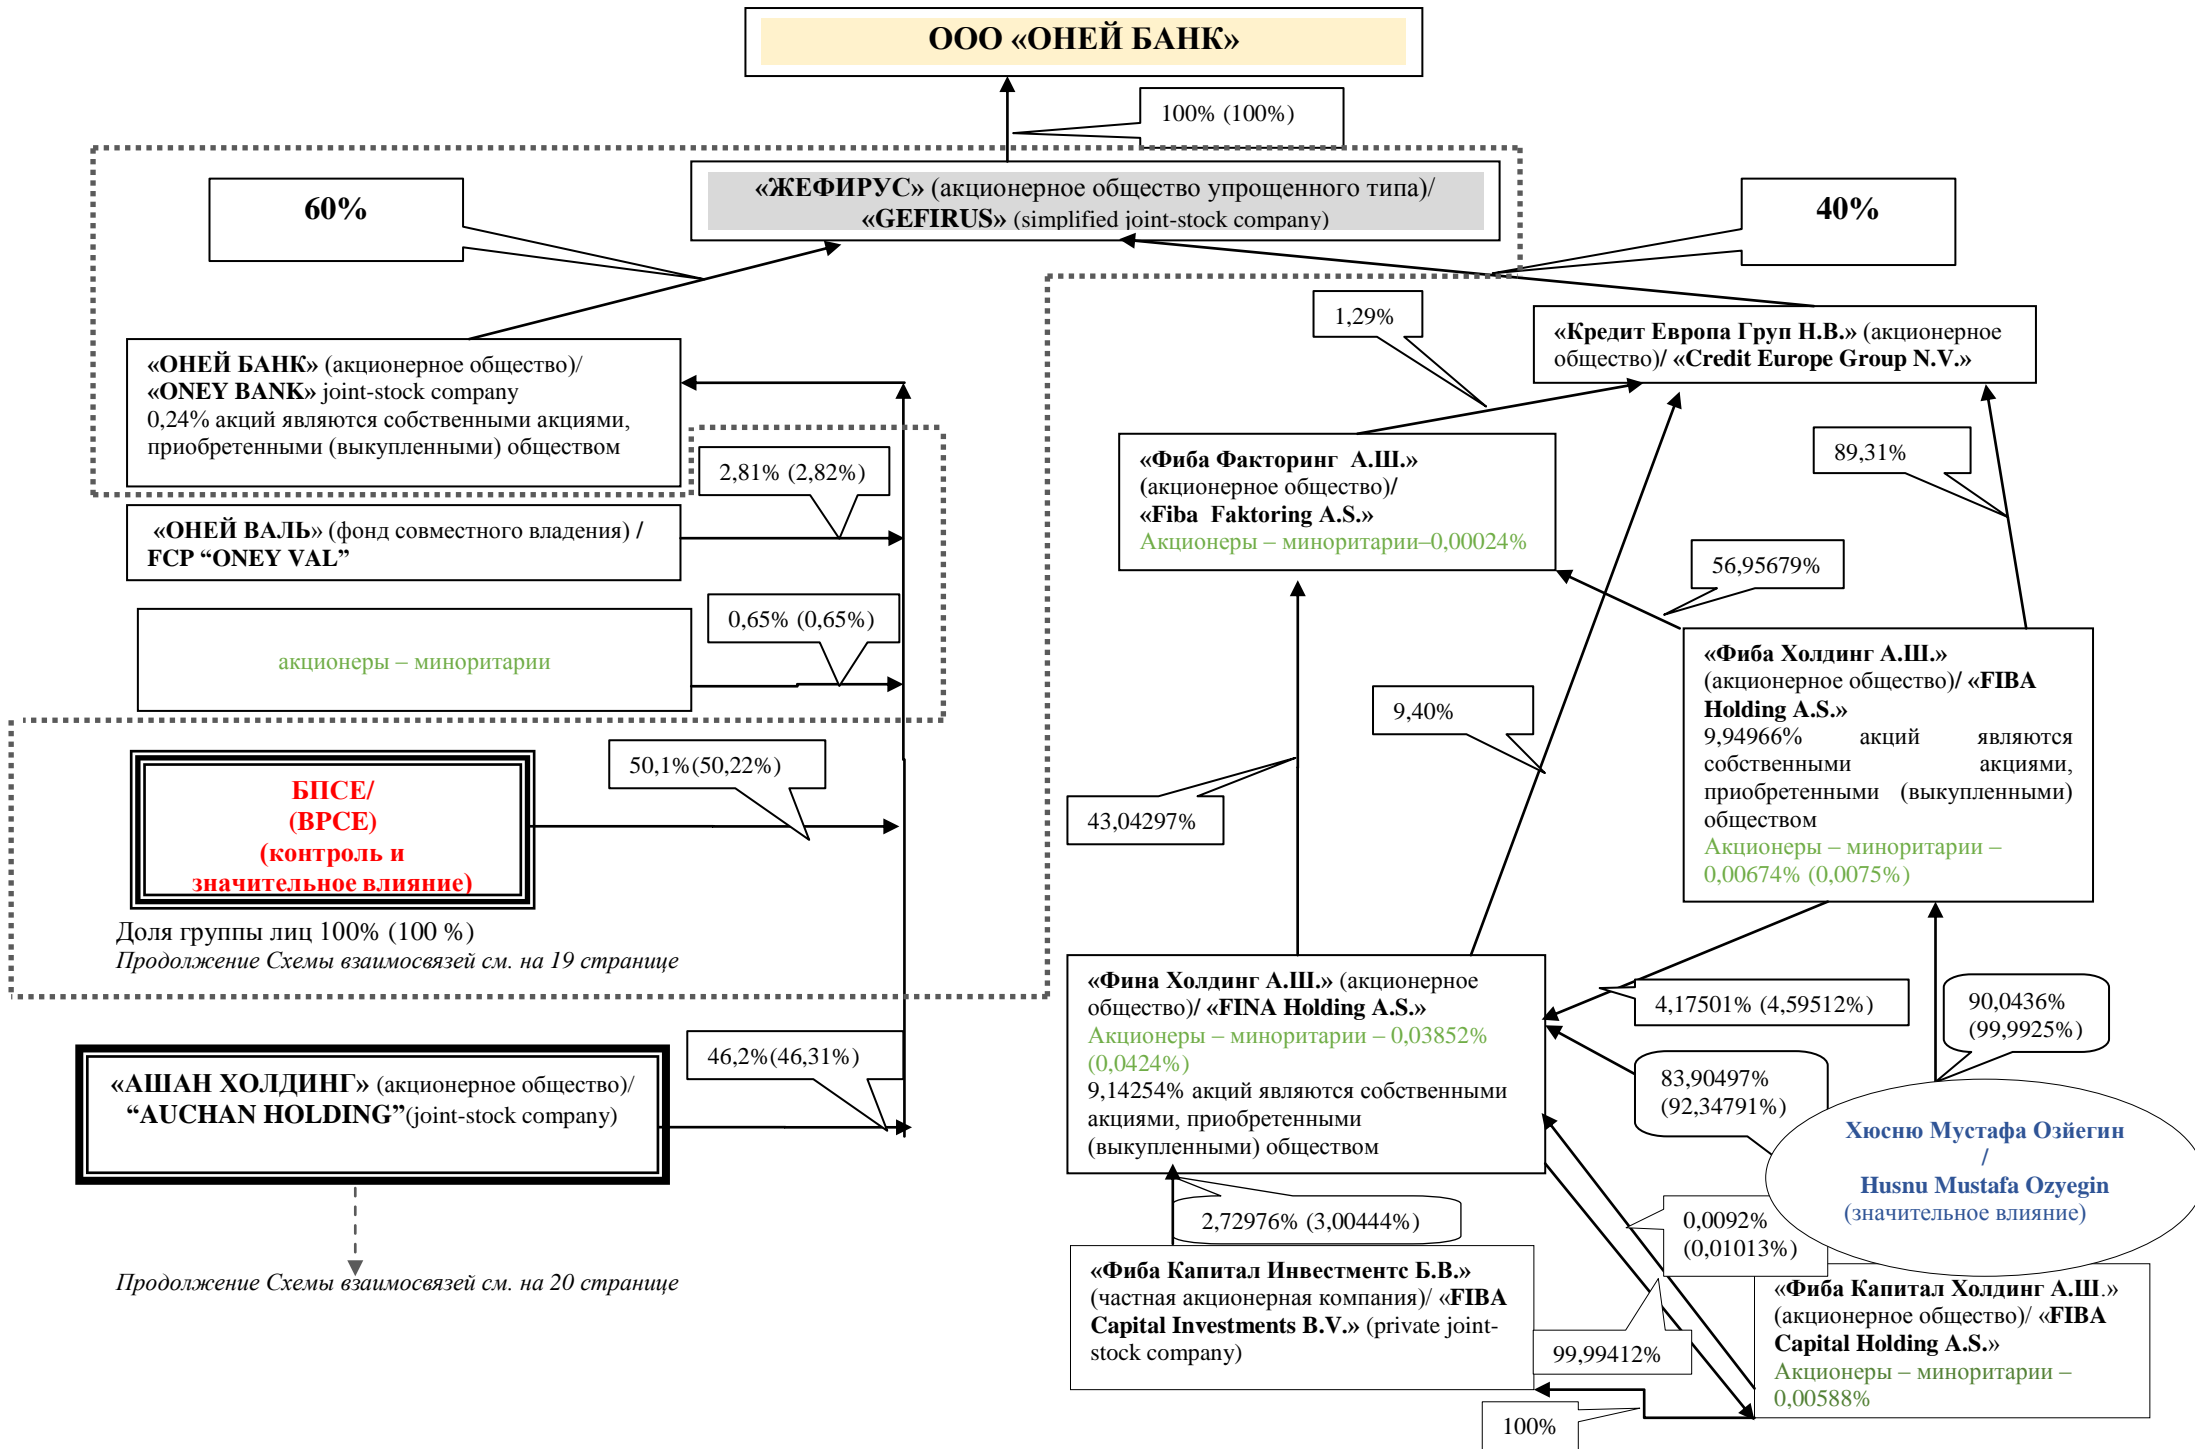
ООО «ОНЕЙ БАНК»

100% (100%)

«ЖЕФИРУС» (акционерное общество упрощенного типа)/ «GEFIRUS» (simplified joint-stock company)

60%

40%

«ОНЕЙ БАНК» (акционерное общество)/ «ONEY BANK» joint-stock company 0,24% акций являются собственными акциями, приобретенными (выкупленными) обществом

2,81% (2,82%)

«ОНЕЙ ВАЛЬ» (фонд совместного владения) / FCP "ONEY VAL"

0,65% (0,65%)

акционеры – миноритарии

50,1%(50,22%)

БПСЕ/ (BPCE) (контроль и значительное влияние)

Доля группы лиц 100% (100 %)
Продолжение Схемы взаимосвязей см. на 19 странице

46,2%(46,31%)

«АШАН ХОЛДИНГ» (акционерное общество)/ "AUCHAN HOLDING"(joint-stock company)

Продолжение Схемы взаимосвязей см. на 20 странице

1,29%

«Кредит Европа Груп Н.В.» (акционерное общество)/ «Credit Europe Group N.V.»

«Фиба Факторинг А.Ш.» (акционерное общество)/ «Fiba Faktoring A.S.» Акционеры – миноритарии–0,00024%

89,31%

56,95679%

9,40%

43,04297%

«Фиба Холдинг А.Ш.» (акционерное общество)/ «FIBA Holding A.S.» 9,94966% акций являются собственными акциями, приобретенными (выкупленными) обществом Акционеры – миноритарии – 0,00674% (0,0075%)

«Фина Холдинг А.Ш.» (акционерное общество)/ «FINA Holding A.S.» Акционеры – миноритарии – 0,03852% (0,0424%) 9,14254% акций являются собственными акциями, приобретенными (выкупленными) обществом

4,17501% (4,59512%)

90,0436% (99,9925%)

83,90497% (92,34791%)

Хюсню Мустафа Озйегин / Husnu Mustafa Ozyegin (значительное влияние)

2,72976% (3,00444%)

0,0092% (0,01013%)

«Фиба Капитал Инвестментс Б.В.» (частная акционерная компания)/ «FIBA Capital Investments B.V.» (private joint-stock company)

99,99412%

«Фиба Капитал Холдинг А.Ш.» (акционерное общество)/ «FIBA Capital Holding A.S.» Акционеры – миноритарии – 0,00588%

100%